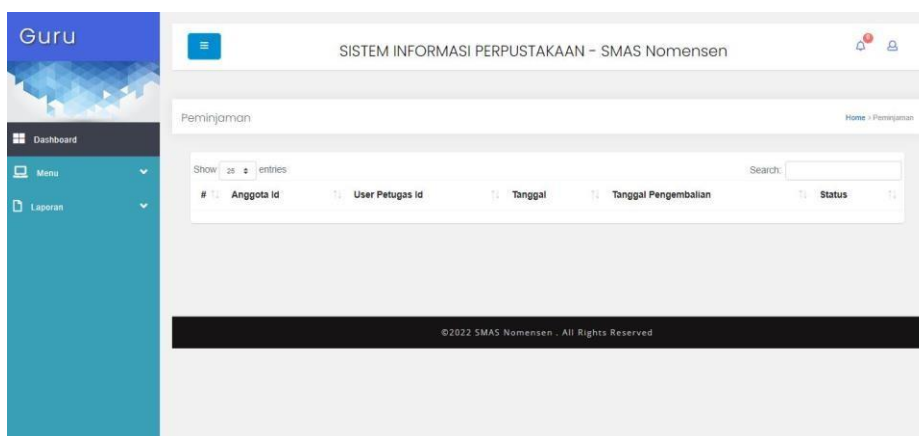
Guru

Dashboard

Menu

Laporan

SISTEM INFORMASI PERPUSTAKAAN - SMAS Nomensen

Peminjaman

Home > Peminjaman

Show 25 entries

Search:

| # | Anggota Id | User Petugas Id | Tanggal | Tanggal Pengembalian | Status |
|---|---|---|---|---|---|

©2022 SMAS Nomensen . All Rights Reserved